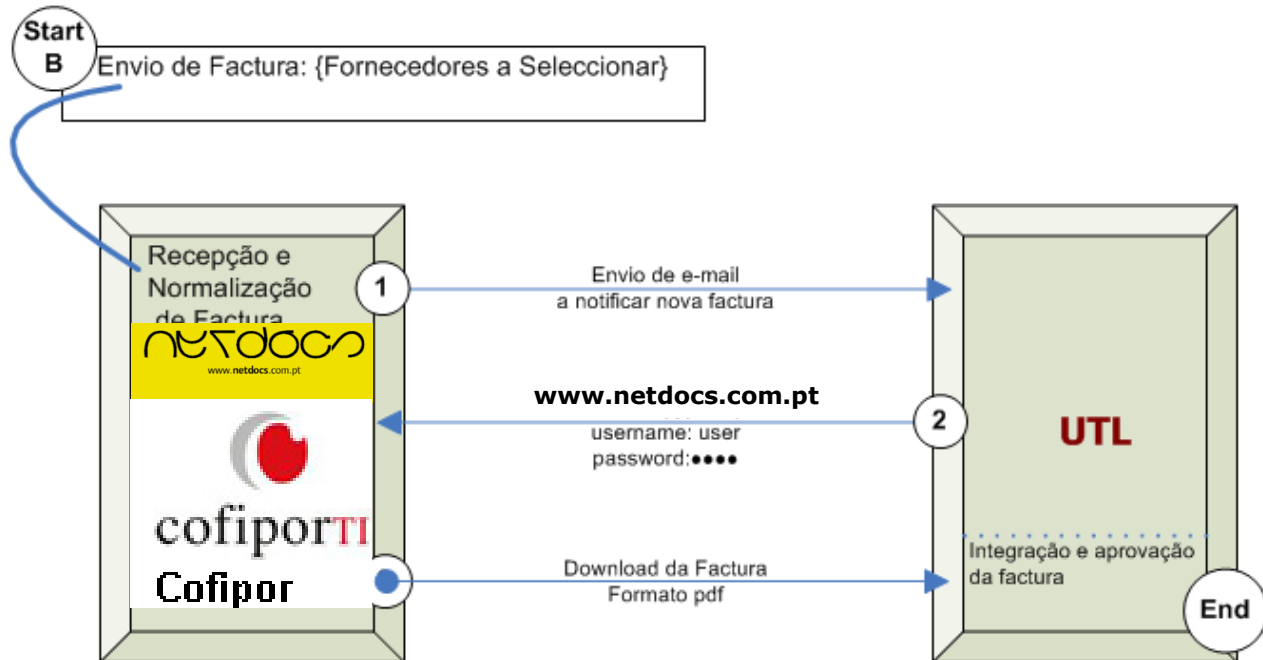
Start
B
Envio de Factura: {Fornecedores a Seleccionar}

Recepção e Normalização de Factura

1

Envio de e-mail
a notificar nova factura

NETDOCS
www.netdocs.com.pt

www.netdocs.com.pt
username: user
password:●●●●

2

UTL

cofiporTI
Cofipor

Download da Factura
Formato pdf

Integração e aprovação da factura

End